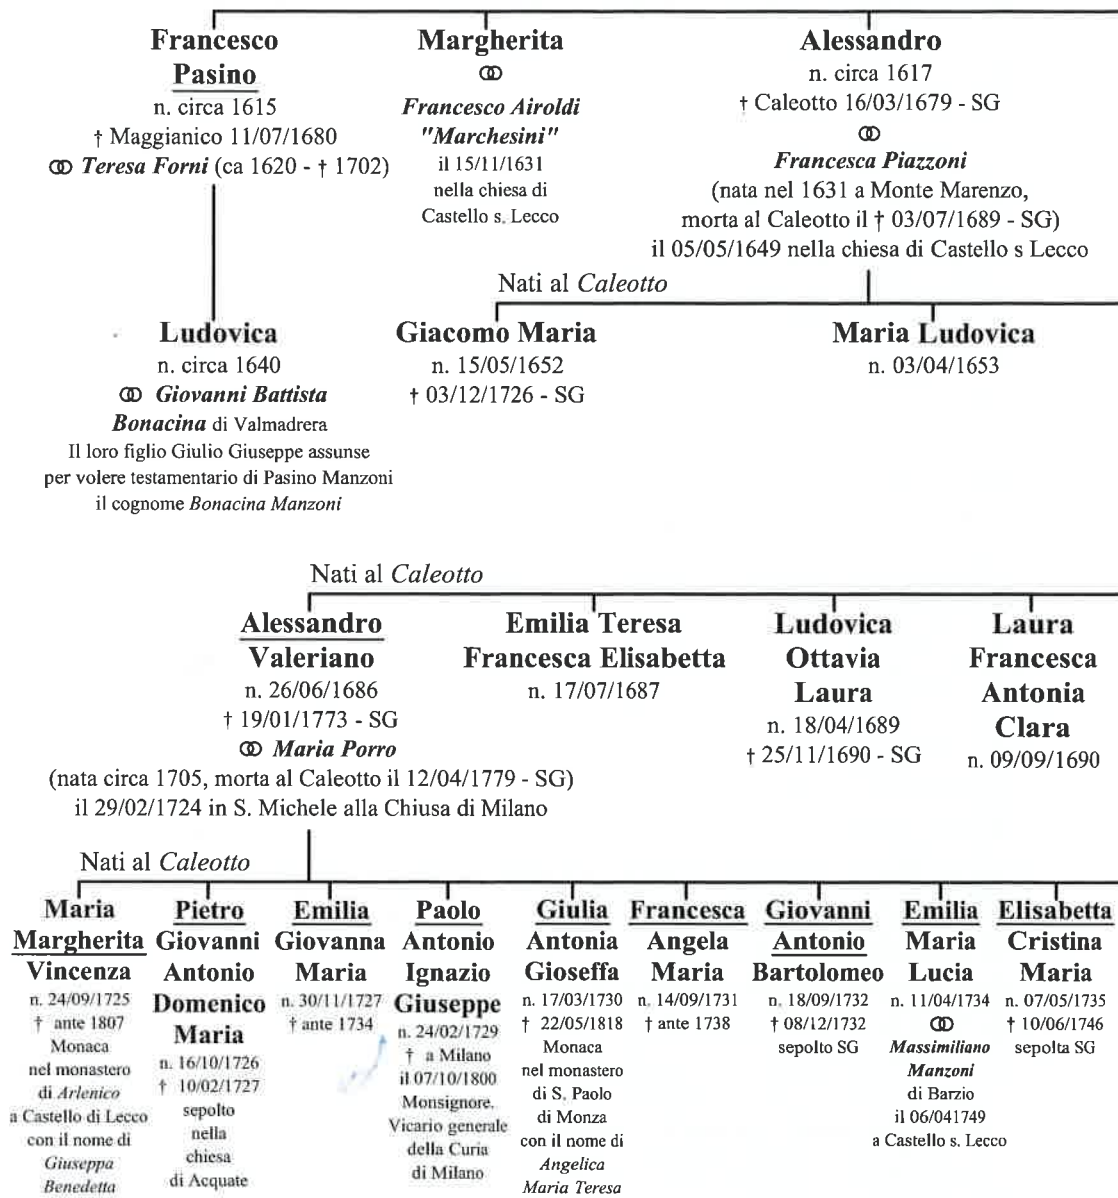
Francesco Pasino
n. circa 1615
† Maggianico 11/07/1680
ↀ Teresa Forni (ca 1620 - † 1702)

Margherita
ↀ
Francesco Airoldi "Marchesini"
il 15/11/1631
nella chiesa di Castello s. Lecco

Alessandro
n. circa 1617
† Caleotto 16/03/1679 - SG
ↀ
Francesca Piazzoni
(nata nel 1631 a Monte Marenzo, morta al Caleotto il † 03/07/1689 - SG)
il 05/05/1649 nella chiesa di Castello s Lecco

Nati al Caleotto

Ludovica
n. circa 1640
ↀ Giovanni Battista Bonacina di Valmadrera
Il loro figlio Giulio Giuseppe assunse per volere testamentario di Pasino Manzoni il cognome Bonacina Manzoni

Giacomo Maria
n. 15/05/1652
† 03/12/1726 - SG

Maria Ludovica
n. 03/04/1653

Nati al Caleotto

Alessandro Valeriano
n. 26/06/1686
† 19/01/1773 - SG
ↀ Maria Porro
(nata circa 1705, morta al Caleotto il 12/04/1779 - SG)
il 29/02/1724 in S. Michele alla Chiusa di Milano

Emilia Teresa Francesca Elisabetta
n. 17/07/1687

Ludovica Ottavia Laura
n. 18/04/1689
† 25/11/1690 - SG

Laura Francesca Antonia Clara
n. 09/09/1690

Nati al Caleotto

Maria Margherita Vincenza
n. 24/09/1725
† ante 1807
Monaca nel monastero di Arlenico a Castello di Lecco con il nome di Giuseppa Benedetta

Pietro Giovanni Antonio Domenico Maria
n. 16/10/1726
† 10/02/1727
sepolto nella chiesa di Acquate

Emilia Giovanna Maria
n. 30/11/1727
† ante 1734

Paolo Antonio Ignazio Giuseppe
n. 24/02/1729
† a Milano il 07/10/1800
Monsignore, Vicario generale della Curia di Milano

Giulia Antonia Gioseffa
n. 17/03/1730
† 22/05/1818
Monaca nel monastero di S. Paolo di Monza con il nome di Angelica Maria Teresa

Francesca Angela Maria
n. 14/09/1731
† ante 1738

Giovanni Antonio Bartolomeo
n. 18/09/1732
† 08/12/1732
sepolto SG

Emilia Maria Lucia
n. 11/04/1734
ↀ
Massimiliano Manzoni di Barzio
il 06/041749
a Castello s. Lecco

Elisabetta Cristina Maria
n. 07/05/1735
† 10/06/1746
sepolta SG